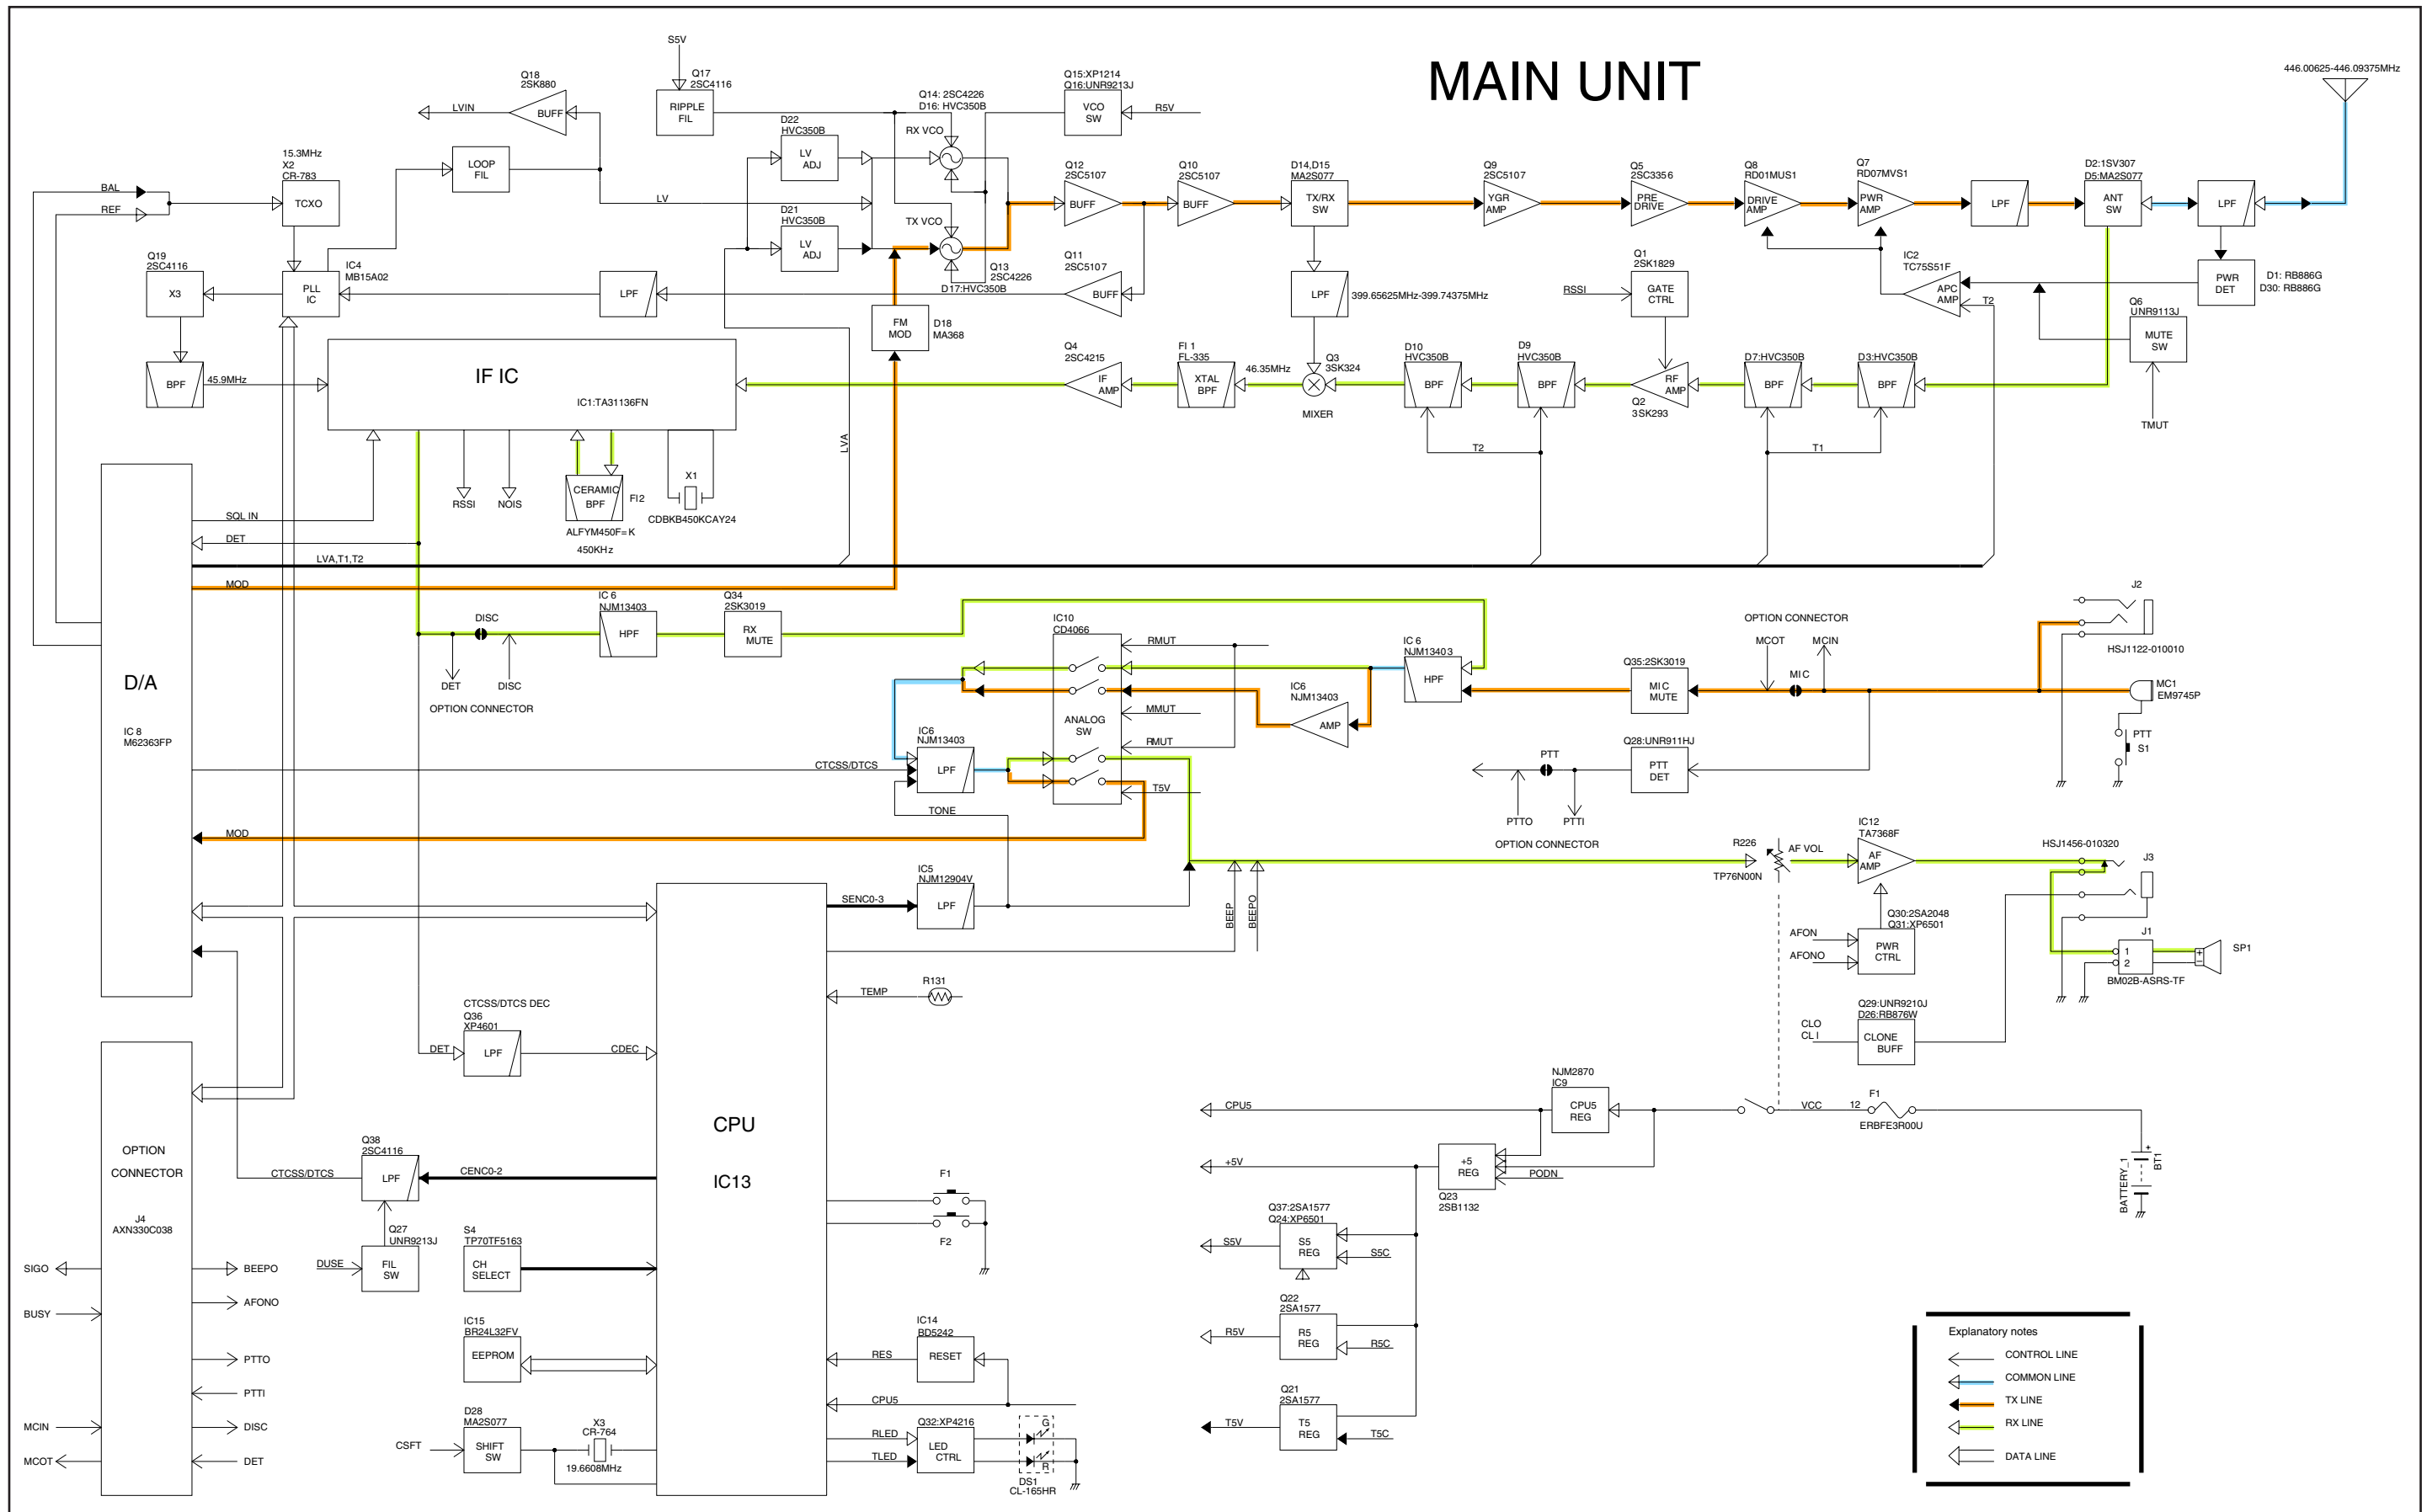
MAIN UNIT

446.00625-446.09375MHz

S5V
Q17
2SC4116
RIPPLE
FIL

Q18
2SK880
BUFF
LVIN

Q15:XP1214
Q16:UNR9213J
VCO
SW
R5V

Q14: 2SC4226
D16: HVC350B
RX VCO

D22
HVC350B
LV
ADJ

15.3MHz
X2
CR-783
TCXO

LOOP
FIL

BAL
REF

LV

D21
HVC350B
LV
ADJ

TX VCO

Q13
2SC4226
D17:HVC350B

Q12
2SC5107
BUFF

Q10
2SC5107
BUFF

D14,D15
MA2S077
TX/RX
SW

Q9
2SC5107
YGR
AMP

Q5
2SC3356
PRE
DRIVE

Q8
RD01MUS1
DRIVE
AMP

Q7
RD07MVS1
PWR
AMP

LPF

D2:1SV307
D5:MA2S077
ANT
SW

LPF

Q19
2SC4116
X3

PLL
IC
IC4
MB15A02

LPF

Q11
2SC5107
BUFF

LPF
399.65625MHz-399.74375MHz

RSSI
Q1
2SK1829
GATE
CTRL

IC2
TC75S51F
APC
AMP
T2

PWR
DET
D1: RB886G
D30: RB886G

Q6
UNR9113J
MUTE
SW

FM
MOD
D18
MA368

BPF
45.9MHz

IF IC
IC1:TA31136FN

Q4
2SC4215
IF
AMP

FI 1
FL-335
XTAL
BPF

46.35MHz
Q3
3SK324
MIXER

D10
HVC350B
BPF

D9
HVC350B
BPF

RF
AMP
Q2
3SK293

D7:HVC350B
BPF

D3:HVC350B
BPF

TMUT

T2
T1

LVA

RSSI
NOIS
CERAMIC
BPF
FI2
ALFYM450F=K
450KHz
X1
CDBKB450KCAY24

SQL IN
DET
LVA,T1,T2
MOD

D/A
IC 8
M62363FP

DISC
DET
DISC
OPTION CONNECTOR

IC 6
NJM13403
HPF

Q34
2SK3019
RX
MUTE

IC10
CD4066
RMUT
ANALOG
SW
MMUT
RMUT
T5V

IC 6
NJM13403
HPF

IC6
NJM13403
AMP

OPTION CONNECTOR
MCOT
MCIN
MIC

Q35:2SK3019
MIC
MUTE

J2
HSJ1122-010010
MC1
EM9745P
PTT
S1

IC6
NJM13403
LPF
CTCSS/DTCS
TONE

PTT
Q28:UNR911HJ
PTT
DET
PTTO
PTTI
OPTION CONNECTOR

MOD

R226
AF VOL
TP76N00N
IC12
TA7368F
AF
AMP

HSJ1456-010320
J3

IC5
NJM12904V
LPF
SENC0-3

BEEP
BEEPO

Q30:2SA2048
Q31:XP6501
AFON
AFONO
PWR
CTRL

J1
1
2
BM02B-ASRS-TF
SP1

TEMP
R131

CTCSS/DTCS DEC
Q36
XP4601
DET
LPF
CDEC

Q29:UNR9210J
D26:RB876W
CLO
CL I
CLONE
BUFF

CPU
IC13

NJM2870
IC9
CPU5
REG
CPU5
VCC
12
F1
ERBFE3R00U

+5V
+5
REG
PODN
Q23
2SB1132

BATTERY 1
BT1

OPTION
CONNECTOR
J4
AXN330C038

Q38
2SC4116
LPF
CTCSS/DTCS
CENC0-2

F1
F2

Q27
UNR9213J
DUSE
FIL
SW

S4
TP70TF5163
CH
SELECT

Q37:2SA1577
Q24:XP6501
S5V
S5
REG
S5C

Q22
2SA1577
R5V
R5
REG
R5C

Q21
2SA1577
T5V
T5
REG
T5C

SIGO
BUSY
BEEPO
AFONO
PTTO
PTTI
MCIN
DISC
MCOT
DET

IC15
BR24L32FV
EEPROM

IC14
BD5242
RES
RESET

CPU5

D28
MA2S077
CSFT
SHIFT
SW
X3
CR-764
19.6608MHz

RLED
TLED
Q32:XP4216
LED
CTRL
G
R
DS1
CL-165HR

Explanatory notes
CONTROL LINE
COMMON LINE
TX LINE
RX LINE
DATA LINE